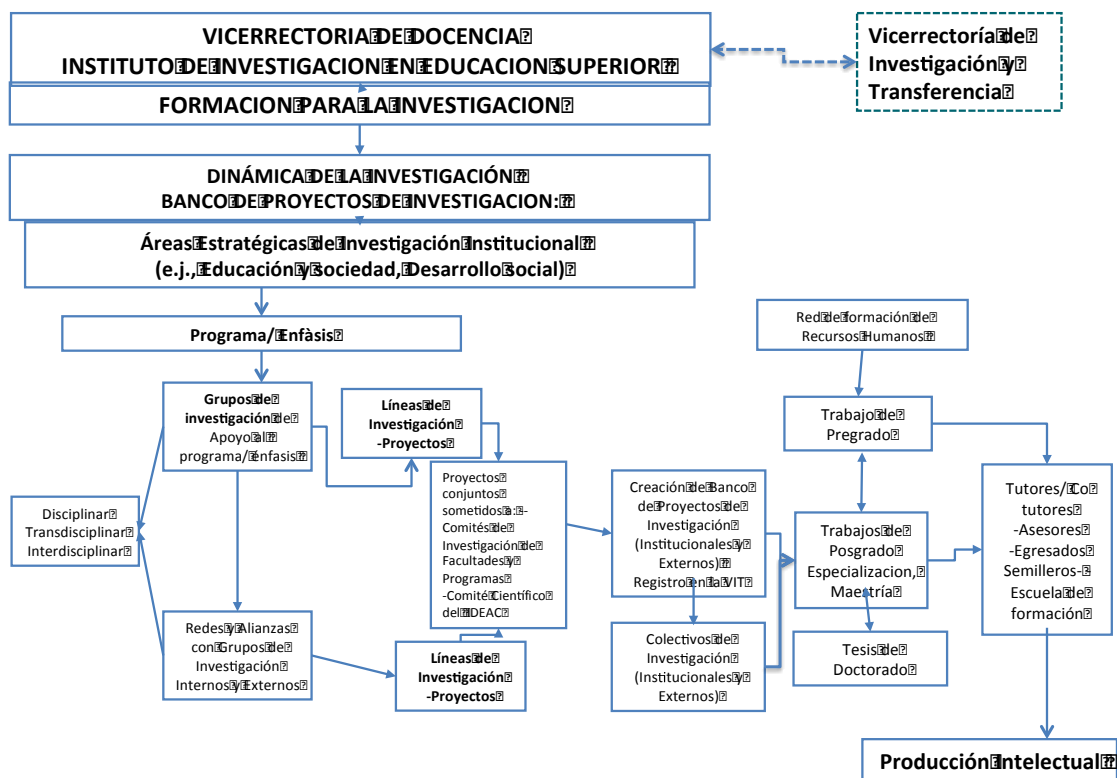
VICERRECTORIA DE DOCENCIA
INSTITUTO DE INVESTIGACION EN EDUCACION SUPERIOR

Vicerrectoría de Investigación y Transferencia

FORMACION PARA LA INVESTIGACION

DINÁMICA DE LA INVESTIGACIÓN
BANCO DE PROYECTOS DE INVESTIGACION:

Áreas Estratégicas de Investigación Institucional
(e.j., Educación y sociedad, Desarrollo social)

Programa/ Enfàsis

Grupos de investigación de Apoyo al programa/ enfasis

Líneas de Investigación -Proyectos

Disciplinar
Transdisciplinar
Interdisciplinar

Proyectos conjuntos sometidos a: - Comités de Investigación de Facultades y Programas -Comité Científico del IDEAC

Redes y Alianzas con Grupos de Investigación Internos y Externos

Líneas de Investigación -Proyectos

Creación de Banco de Proyectos de Investigación (Institucionales y Externos) Registro en la VIT

Colectivos de Investigación (Institucionales y Externos)

Red de formación de Recursos Humanos

Trabajo de Pregrado

Trabajos de Posgrado Especializacion, Maestría

Tesis de Doctorado

Tutores/ Co tutores -Asesores -Egresados Semilleros- Escuela de formación

Producción Intelectual